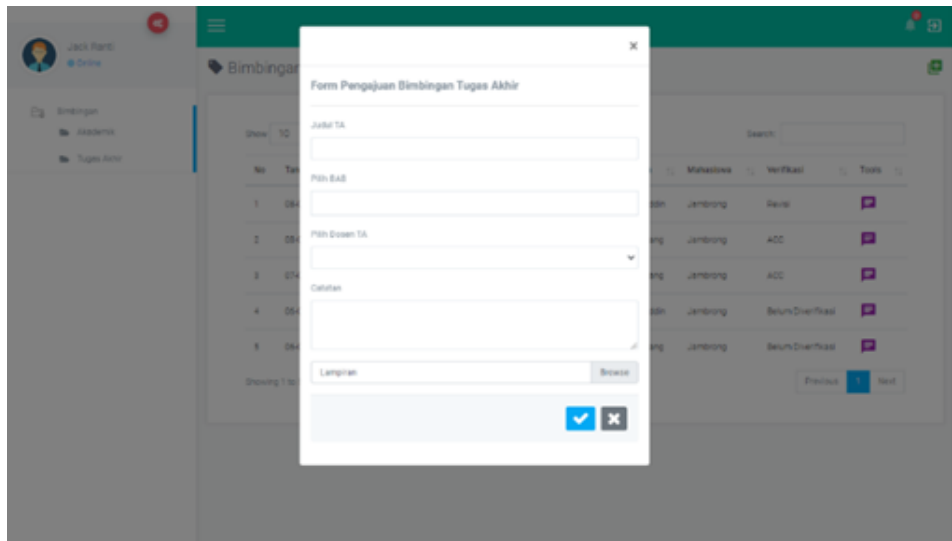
Jack Ranti
Online

Bimbingan
Akademik
Tugas Akhir

Bimbingan

Show 10

Search:

| No | Tan | | Mahasiswa | Verifikasi | Tools |
|---|---|---|---|---|---|
| 1 | 06 | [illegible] | Jambrong | Revisi | |
| 2 | 05 | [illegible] | Jambrong | ACC | |
| 3 | 07 | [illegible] | Jambrong | ACC | |
| 4 | 05 | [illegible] | Jambrong | Belum Diverifikasi | |
| 5 | 06 | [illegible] | Jambrong | Belum Diverifikasi | |

Showing 1 to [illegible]

Previous 1 Next

×

Form Pengajuan Bimbingan Tugas Akhir

Judul TA

Pilih BAB

Pilih Dosen TA

Catatan

Lampiran Browse